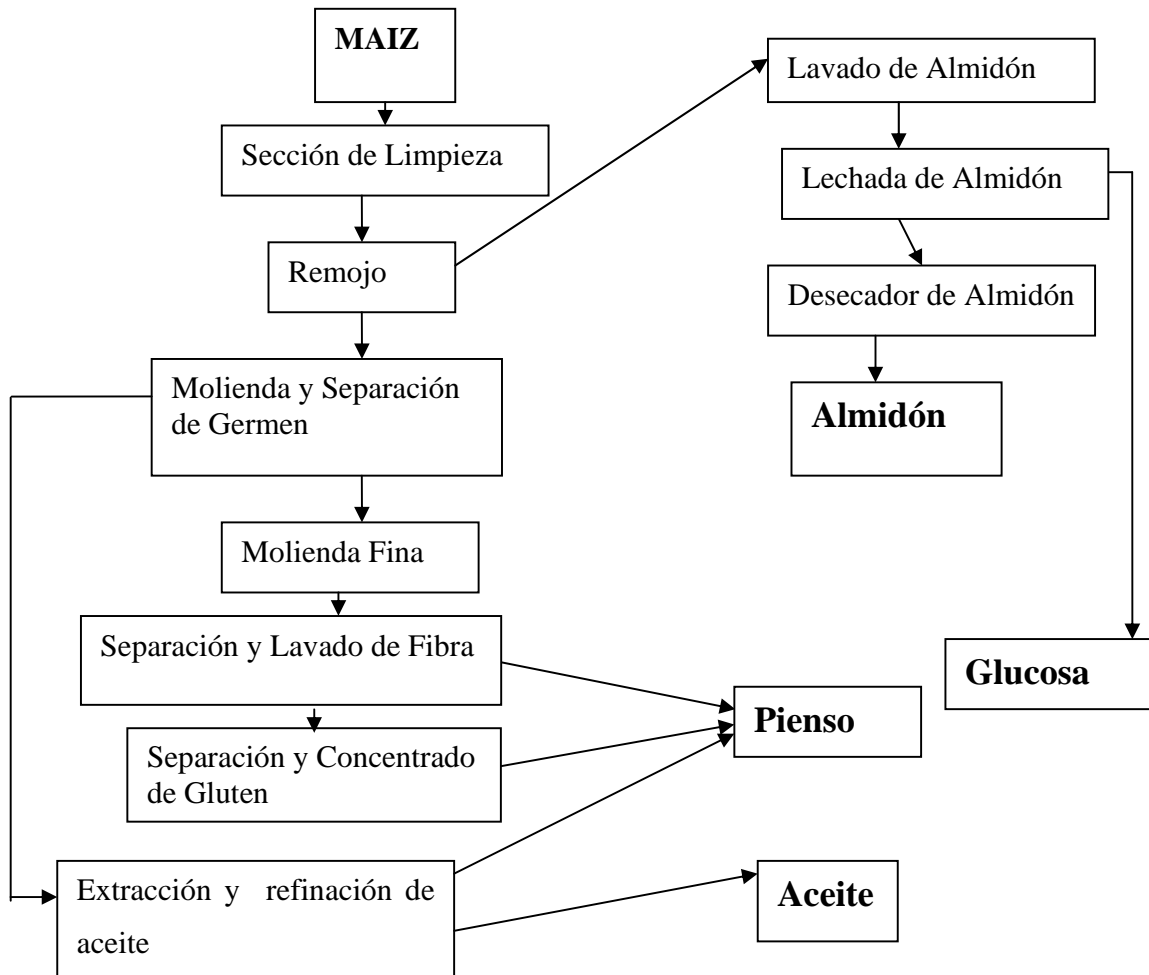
MAIZ

Sección de Limpieza

Remojo

Molienda y Separación de Germen

Molienda Fina

Separación y Lavado de Fibra

Separación y Concentrado de Gluten

Extracción y refinación de aceite

Lavado de Almidón

Lechada de Almidón

Desecador de Almidón

Almidón

Glucosa

Pienso

Aceite